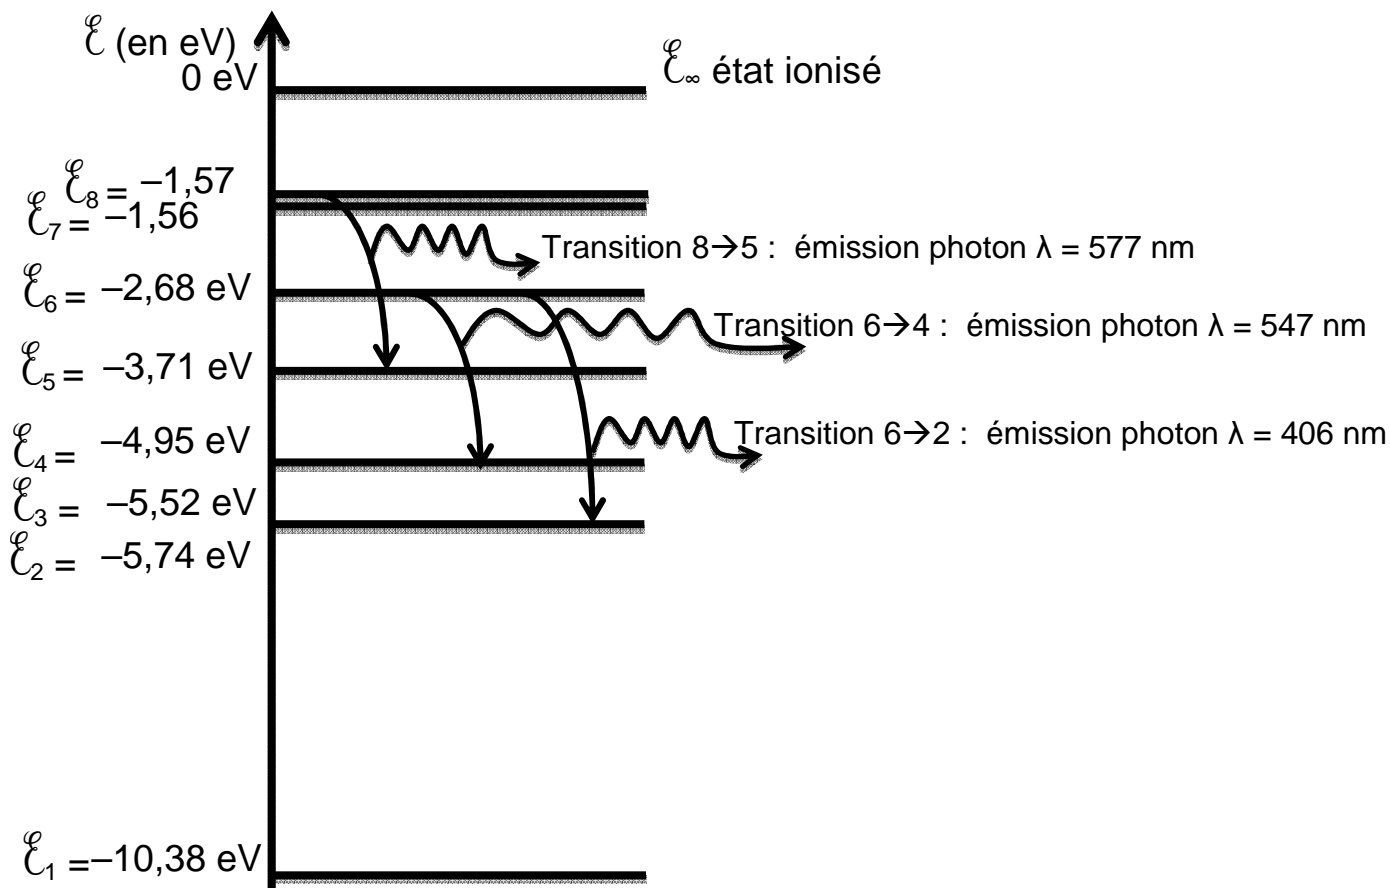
$\mathscr{E}$ (en eV)
0 eV
$\mathscr{E}_\infty$ état ionisé
$\mathscr{E}_8 = -1,57$
$\mathscr{E}_7 = -1,56$
Transition 8→5 : émission photon λ = 577 nm
$\mathscr{E}_6 = -2,68$ eV
Transition 6→4 : émission photon λ = 547 nm
$\mathscr{E}_5 = -3,71$ eV
$\mathscr{E}_4 = -4,95$ eV
Transition 6→2 : émission photon λ = 406 nm
$\mathscr{E}_3 = -5,52$ eV
$\mathscr{E}_2 = -5,74$ eV
$\mathscr{E}_1 = -10,38$ eV